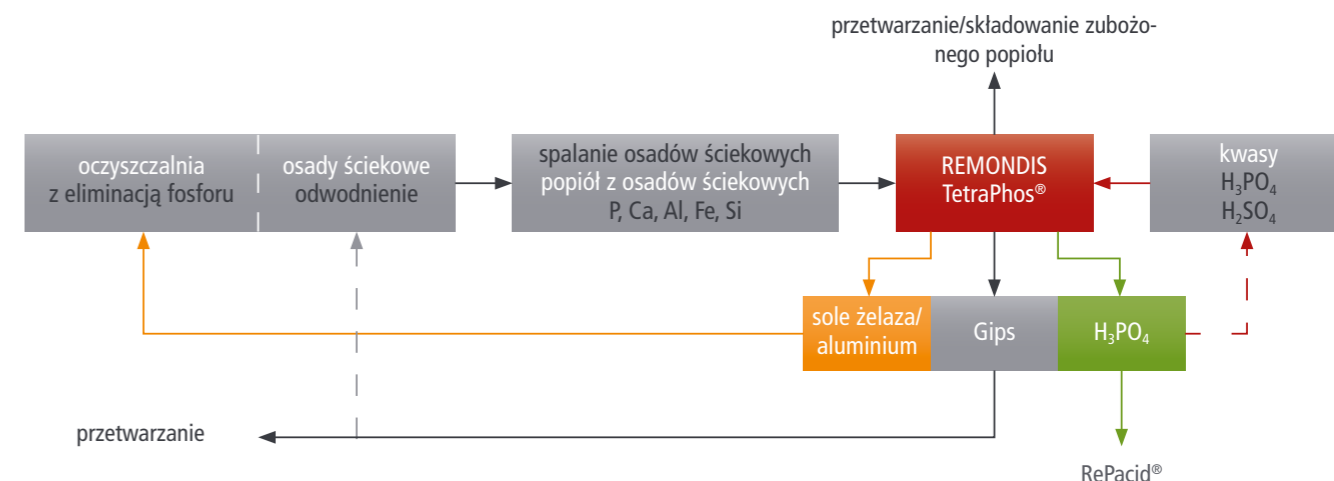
przetwarzanie/składowanie zubożonego popiołu

oczyszczalnia z eliminacją fosforu

osady ściekowe odwodnienie

spalanie osadów ściekowych popiół z osadów ściekowych P, Ca, Al, Fe, Si

REMONDIS TetraPhos®

kwasy $H_3PO_4$ $H_2SO_4$

sole żelaza/ aluminium

Gips

$H_3PO_4$

przetwarzanie

RePacid®